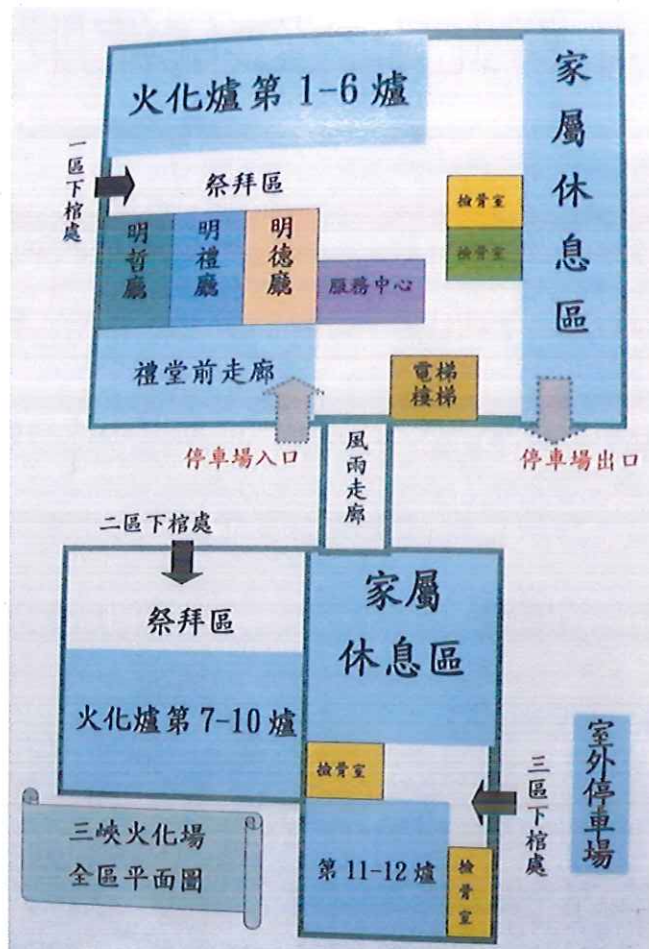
火化爐第 1-6 爐

家屬休息區

一區下棺處

祭拜區

明哲廳

明禮廳

明德廳

服務中心

撿骨室

撿骨室

禮堂前走廊

電梯樓梯

停車場入口

停車場出口

風雨走廊

二區下棺處

祭拜區

家屬休息區

火化爐第 7-10 爐

撿骨室

室外停車場

三區下棺處

三峽火化場全區平面圖

第 11-12 爐

撿骨室